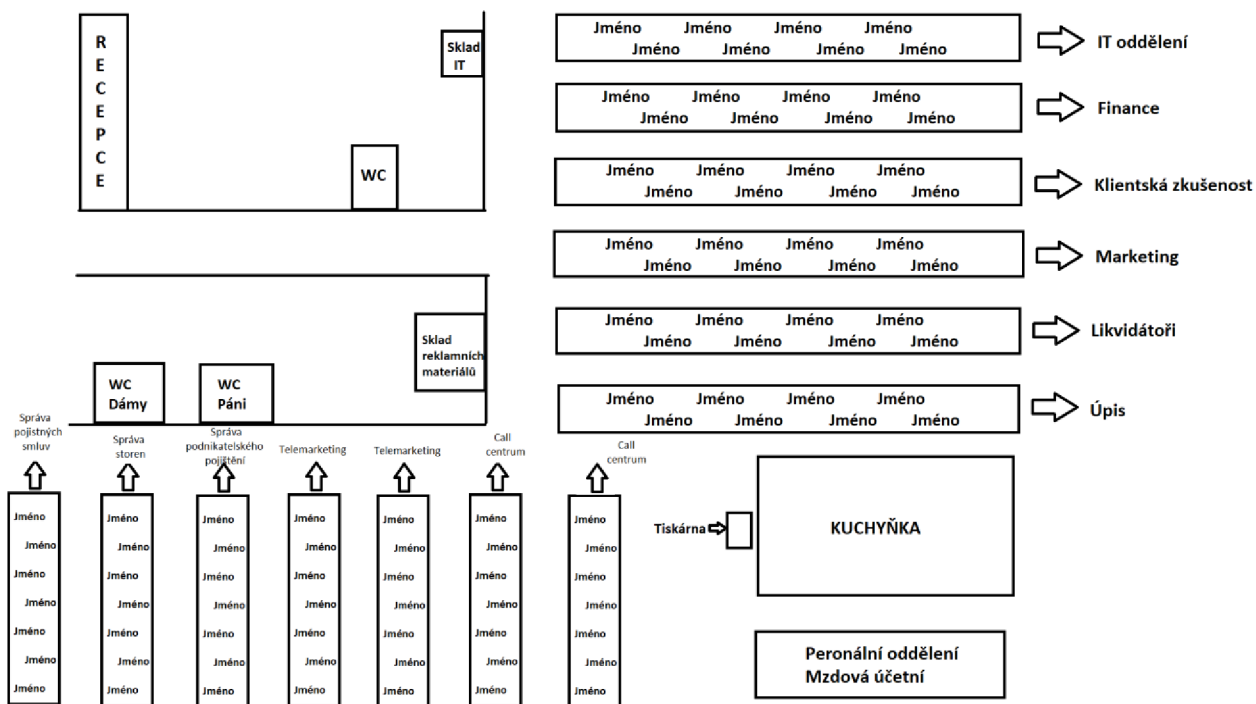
RECEPCE

Sklad IT

WC

Jméno Jméno Jméno Jméno
Jméno Jméno Jméno Jméno
IT oddělení

Jméno Jméno Jméno Jméno
Jméno Jméno Jméno Jméno
Finance

Jméno Jméno Jméno Jméno
Jméno Jméno Jméno Jméno
Klientská zkušenost

Jméno Jméno Jméno Jméno
Jméno Jméno Jméno Jméno
Marketing

Jméno Jméno Jméno Jméno
Jméno Jméno Jméno Jméno
Likvidátoři

Jméno Jméno Jméno Jméno
Jméno Jméno Jméno Jméno
Úpis

Sklad reklamních materiálů

WC Dámy

WC Páni

Správa pojistných smluv
Jméno
Jméno
Jméno
Jméno
Jméno
Jméno
Jméno

Správa storen
Jméno
Jméno
Jméno
Jméno
Jméno
Jméno
Jméno

Správa podnikatelského pojištění
Jméno
Jméno
Jméno
Jméno
Jméno
Jméno
Jméno

Telemarketing
Jméno
Jméno
Jméno
Jméno
Jméno
Jméno
Jméno

Telemarketing
Jméno
Jméno
Jméno
Jméno
Jméno
Jméno
Jméno

Call centrum
Jméno
Jméno
Jméno
Jméno
Jméno
Jméno
Jméno

Call centrum
Jméno
Jméno
Jméno
Jméno
Jméno
Jméno
Jméno

Tiskárna

KUCHYŇKA

Peronální oddělení
Mzdová účetní